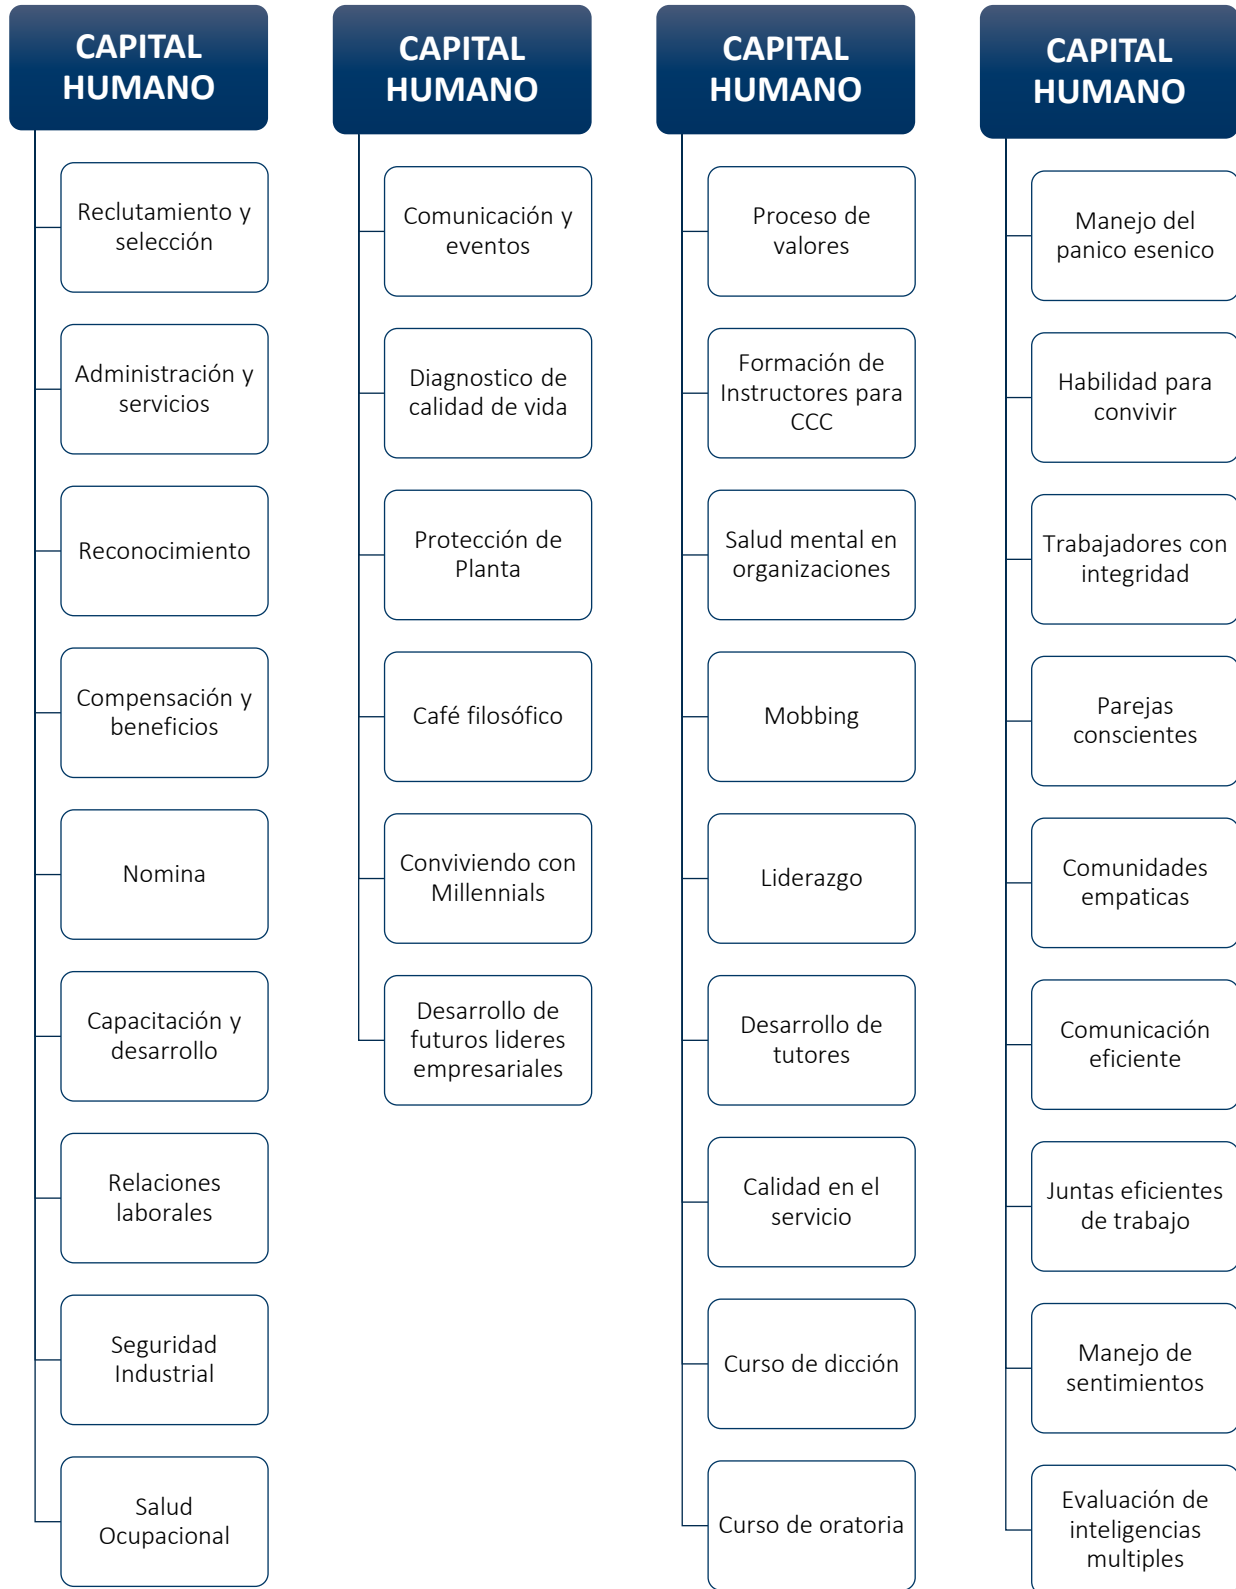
CAPITAL HUMANO

Reclutamiento y selección

Administración y servicios

Reconocimiento

Compensación y beneficios

Nomina

Capacitación y desarrollo

Relaciones laborales

Seguridad Industrial

Salud Ocupacional

CAPITAL HUMANO

Comunicación y eventos

Diagnostico de calidad de vida

Protección de Planta

Café filosófico

Conviviendo con Millennials

Desarrollo de futuros lideres empresariales

CAPITAL HUMANO

Proceso de valores

Formación de Instructores para CCC

Salud mental en organizaciones

Mobbing

Liderazgo

Desarrollo de tutores

Calidad en el servicio

Curso de dicción

Curso de oratoria

CAPITAL HUMANO

Manejo del panico esenico

Habilidad para convivir

Trabajadores con integridad

Parejas conscientes

Comunidades empaticas

Comunicación eficiente

Juntas eficientes de trabajo

Manejo de sentimientos

Evaluación de inteligencias multiples